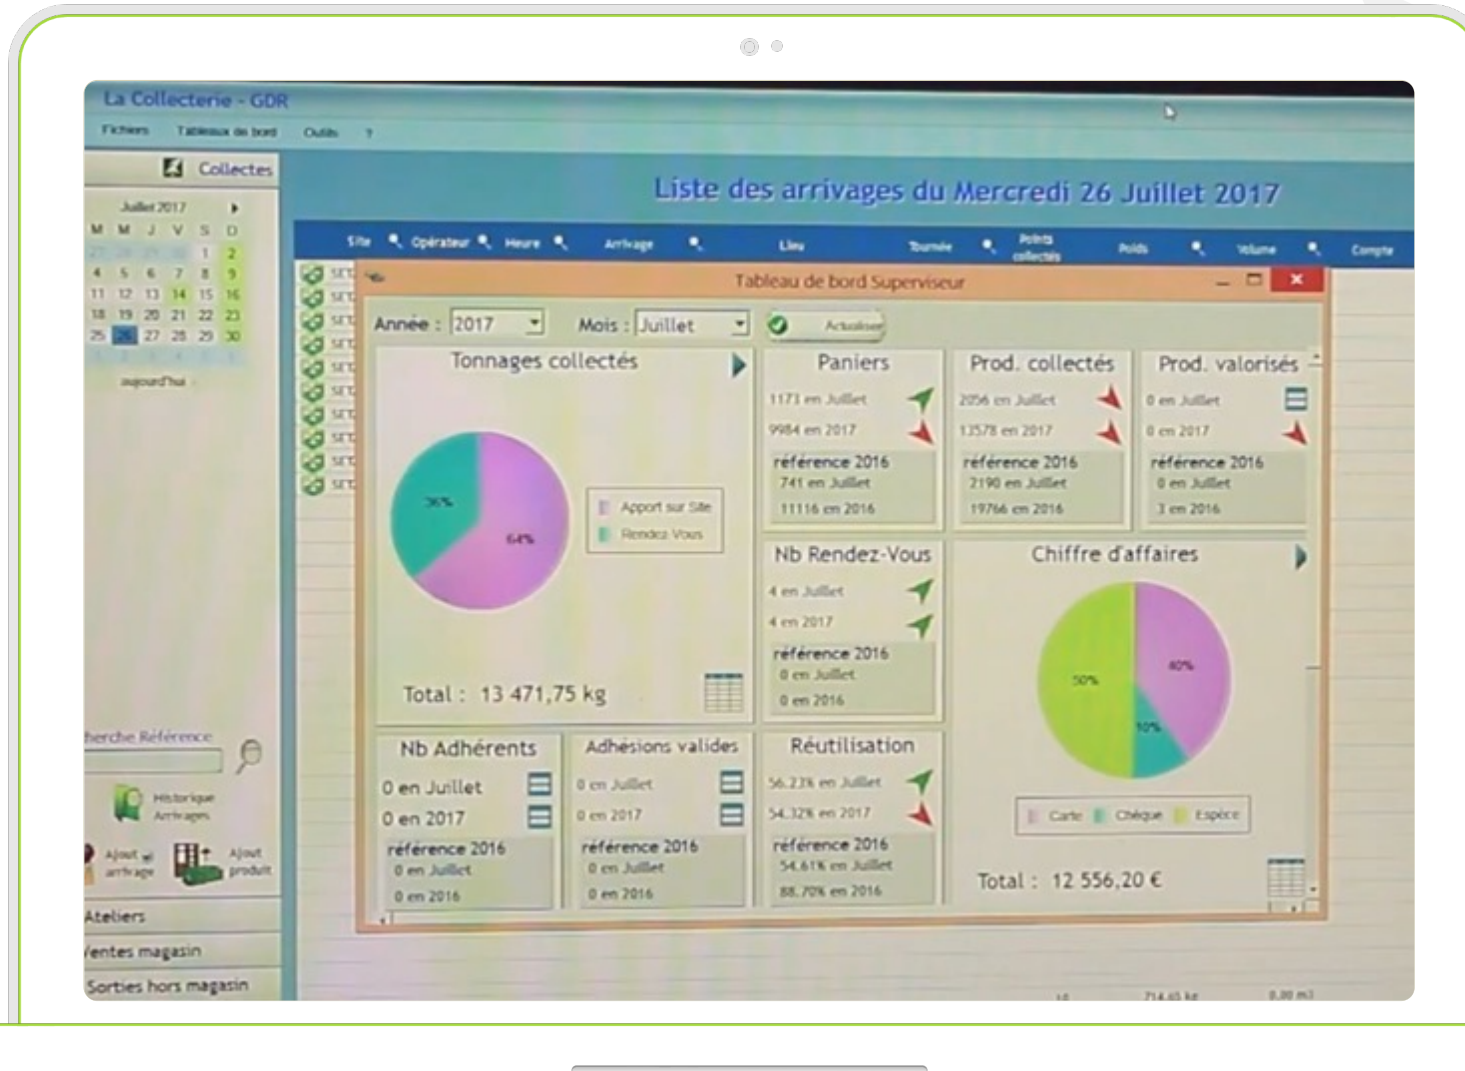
La Collecterie - GDR

Fichiers Tableaux de bord Outils ?

Collectes

Juillet 2017

L M M J V S D
1 2
3 4 5 6 7 8 9
10 11 12 13 14 15 16
17 18 19 20 21 22 23
24 25 26 27 28 29 30

aujourd'hui

herche Référence

Historique Arrivages

Ajout arrivage

Ajout produit

Ateliers

Ventes magasin

Sorties hors magasin

Liste des arrivages du Mercredi 26 Juillet 2017

Site Opérateur Heure Arrivage Lieu Tournée Points collectés Poids Volume Compte

Tableau de bord Superviseur

Année : 2017 Mois : Juillet Actualiser

Tonnages collectés

36%
64%

Apport sur Site
Rendez Vous

Total : 13 471,75 kg

Paniers
1173 en Juillet
9984 en 2017
référence 2016
741 en Juillet
11116 en 2016

Prod. collectés
2056 en Juillet
13578 en 2017
référence 2016
2190 en Juillet
19766 en 2016

Prod. valorisés
0 en Juillet
0 en 2017
référence 2016
0 en Juillet
3 en 2016

Nb Rendez-Vous
4 en Juillet
4 en 2017
référence 2016
0 en Juillet
0 en 2016

Chiffre d'affaires

50%
40%
10%

Carte Chèque Espèce

Total : 12 556,20 €

Nb Adhérents
0 en Juillet
0 en 2017
référence 2016
0 en Juillet
0 en 2016

Adhésions valides
0 en Juillet
0 en 2017
référence 2016
0 en Juillet
0 en 2016

Réutilisation
56.23% en Juillet
54.32% en 2017
référence 2016
54.61% en Juillet
88.70% en 2016

714.45 kg
0.00 m3